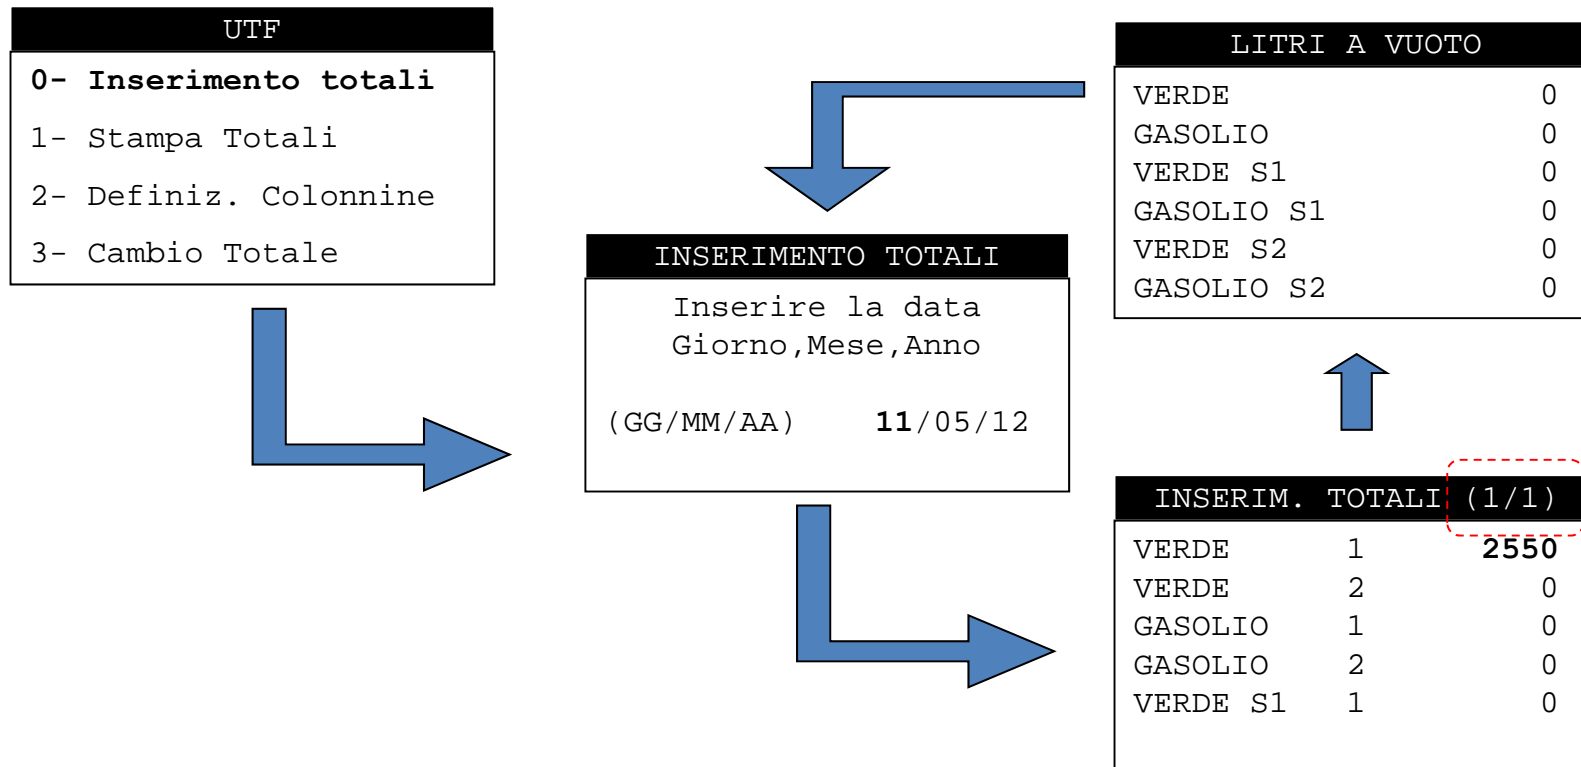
UTF

0- Inserimento totali
1- Stampa Totali
2- Definiz. Colonnine
3- Cambio Totale

INSERIMENTO TOTALI

Inserire la data
Giorno,Mese,Anno

(GG/MM/AA) 11/05/12

LITRI A VUOTO

| | |
|---|---|
| VERDE | 0 |
| GASOLIO | 0 |
| VERDE S1 | 0 |
| GASOLIO S1 | 0 |
| VERDE S2 | 0 |
| GASOLIO S2 | 0 |

INSERIM. TOTALI (1/1)

| | | |
|---|---|---|
| VERDE | 1 | 2550 |
| VERDE | 2 | 0 |
| GASOLIO | 1 | 0 |
| GASOLIO | 2 | 0 |
| VERDE S1 | 1 | 0 |